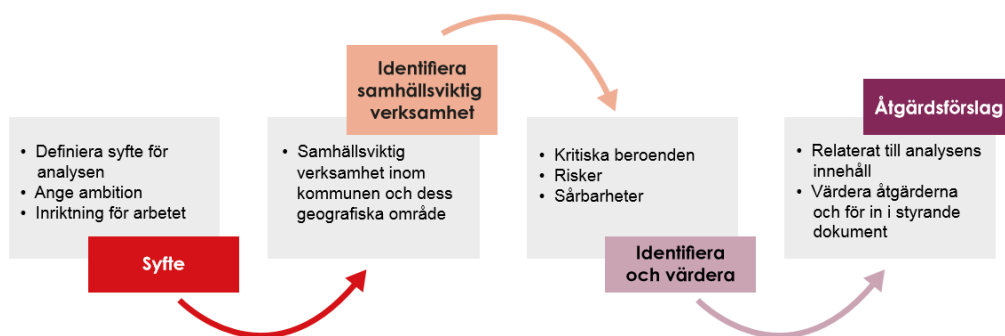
• Definiera syfte för analysen
• Ange ambition
• Inriktning för arbetet

Syfte

Identifiera samhällsviktig verksamhet

• Samhällsviktig verksamhet inom kommunen och dess geografiska område

• Kritiska beroenden
• Risker
• Sårbarheter

Identifiera och värdera

Åtgärdsförslag

• Relaterat till analysens innehåll
• Värdera åtgärderna och för in i styrande dokument